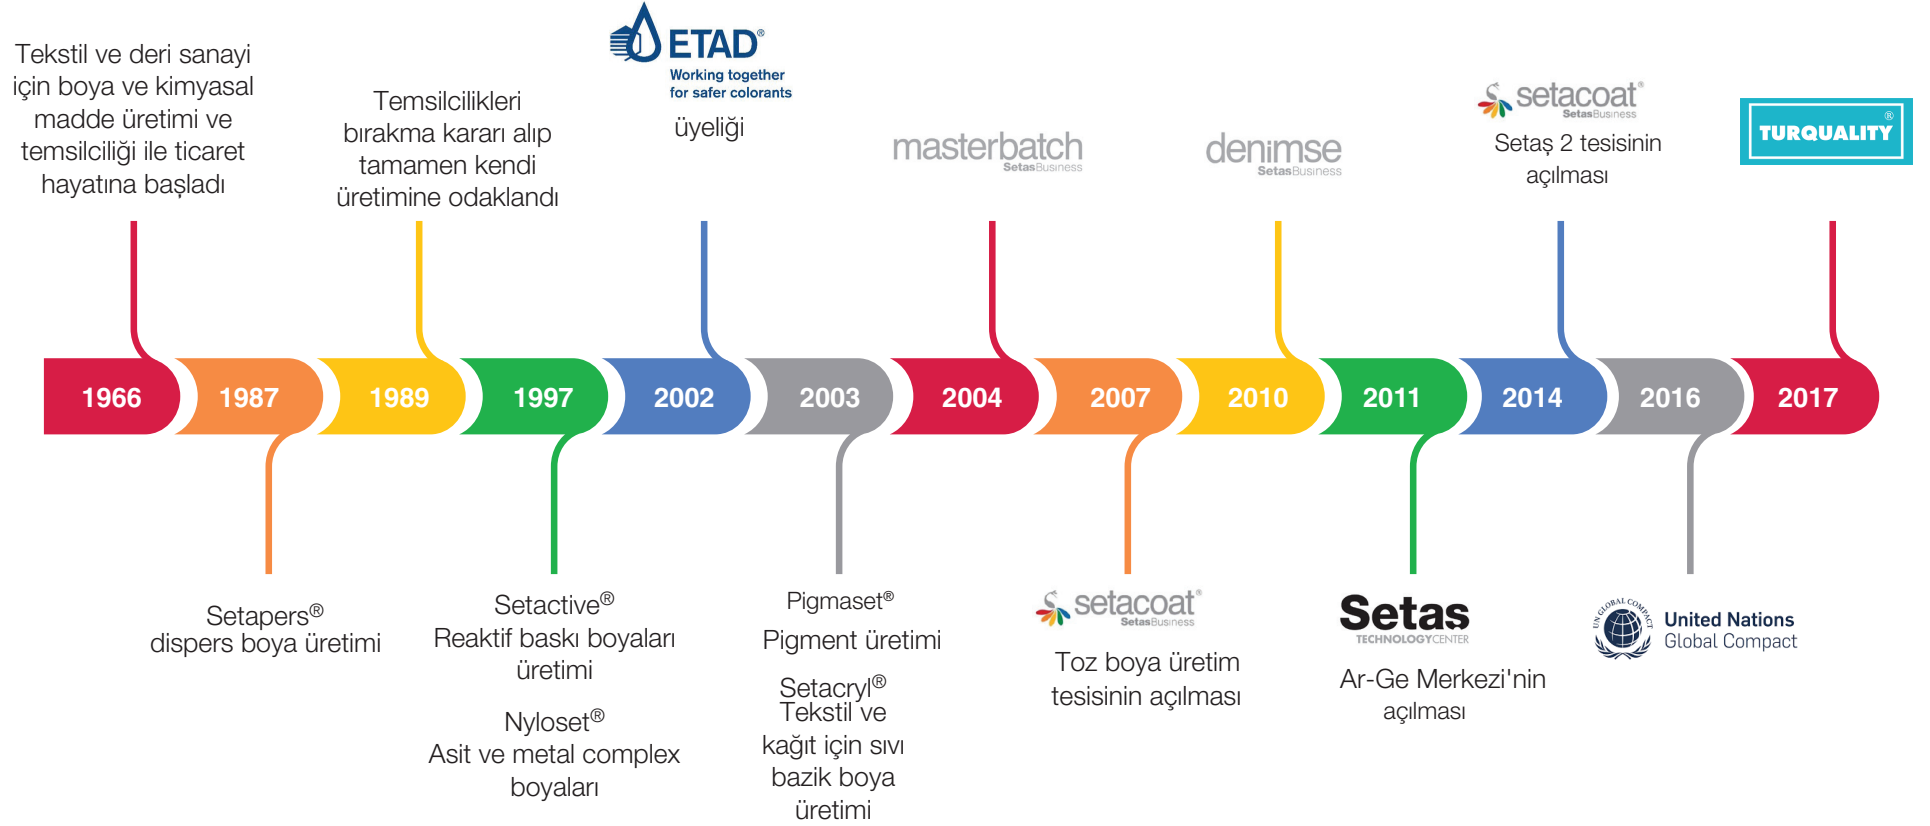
Tekstil ve deri sanayi için boya ve kimyasal madde üretimi ve temsilciliği ile ticaret hayatına başladı

Temsilcilikleri bırakma kararı alıp tamamen kendi üretimine odaklandı

ETAD®
Working together for safer colorants
üyeliği

masterbatch
SetasBusiness

denimse
SetasBusiness

setacoat®
SetasBusiness
Setaş 2 tesisinin açılması

TURQUALITY®

1966
1987
1989
1997
2002
2003
2004
2007
2010
2011
2014
2016
2017

Setapers®
dispers boya üretimi

Setactive®
Reaktif baskı boyaları üretimi

Nyloset®
Asit ve metal complex boyaları

Pigmaset®
Pigment üretimi

Setacryl®
Tekstil ve kağıt için sıvı bazik boya üretimi

setacoat®
SetasBusiness
Toz boya üretim tesisinin açılması

Setas
TECHNOLOGY CENTER
Ar-Ge Merkezi'nin açılması

UN GLOBAL COMPACT
United Nations
Global Compact